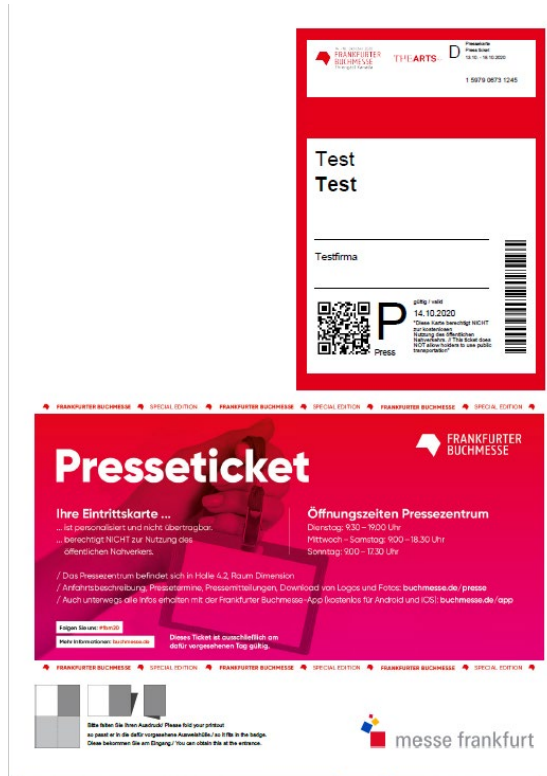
FRANKFURTER BUCHMESSE

THE ARTS+

D

Pressekarte
Press ticket
14.10. – 18.10.2020

1 5979 0673 1245

Test
**Test**

Testfirma

P
Press

gültig / valid
14.10.2020
*Diese Karte berechtigt NICHT zur kostenlosen Nutzung des öffentlichen Nahverkehrs. / This ticket does NOT allow holders to use public transportation*

FRANKFURTER BUCHMESSE SPECIAL EDITION FRANKFURTER BUCHMESSE SPECIAL EDITION FRANKFURTER BUCHMESSE SPECIAL EDITION FRANKFURTER BUCHMESSE SPECIAL EDITION

FRANKFURTER BUCHMESSE

Presseticket

Ihre Eintrittskarte ...
... ist personalisiert und nicht übertragbar.
... berechtigt NICHT zur Nutzung des öffentlichen Nahverkehrs.

Öffnungszeiten Pressezentrum
Dienstag: 9.30 – 19.00 Uhr
Mittwoch – Samstag: 9.00 – 18.30 Uhr
Sonntag: 9.00 – 17.30 Uhr

/ Das Pressezentrum befindet sich in Halle 4.2, Raum Dimension
/ Anfahrtsbeschreibung, Pressetermine, Pressemitteilungen, Download von Logos und Fotos: buchmesse.de/presse
/ Auch unterwegs alle Infos erhalten mit der Frankfurter Buchmesse-App (kostenlos für Android und iOS): buchmesse.de/app

Folgen Sie uns: #fbm20
Mehr Informationen: buchmesse.de

Dieses Ticket ist ausschließlich am dafür vorgesehenen Tag gültig.

FRANKFURTER BUCHMESSE SPECIAL EDITION FRANKFURTER BUCHMESSE SPECIAL EDITION FRANKFURTER BUCHMESSE SPECIAL EDITION FRANKFURTER BUCHMESSE SPECIAL EDITION

Bitte falten Sie Ihren Ausdruck! Please fold your printout
so passt er in die dafür vorgesehene Ausweishülle./ so it fits in the badge.
Diese bekommen Sie am Eingang./ You can obtain this at the entrance.

messe frankfurt